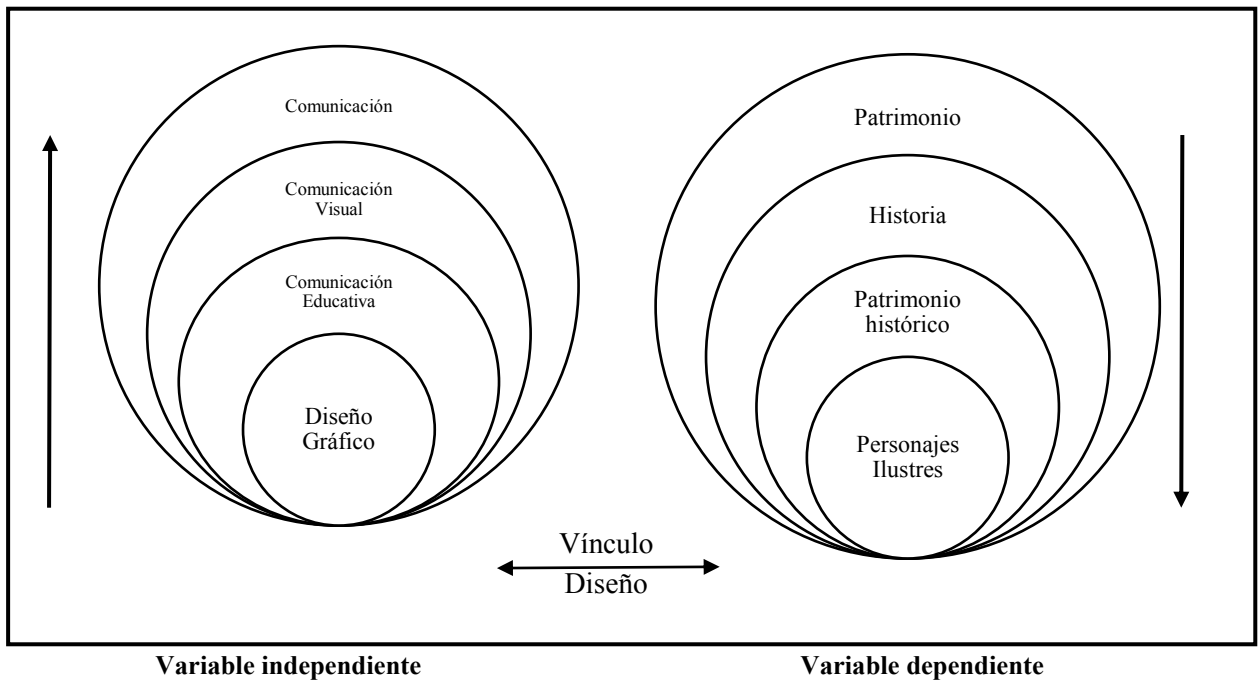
Comunicación

Comunicación Visual

Comunicación Educativa

Diseño Gráfico

Patrimonio

Historia

Patrimonio histórico

Personajes Ilustres

Vínculo

Diseño

Variable independiente

Variable dependiente